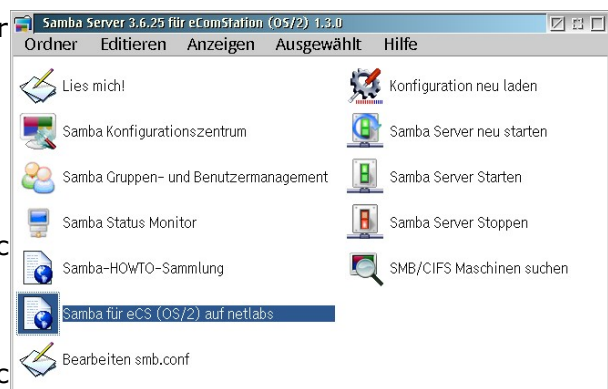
Samba Server 3.6.25 für eComStation (OS/2) 1.3.0

Ordner Editieren Anzeigen Ausgewählt Hilfe

Lies mich!

Konfiguration neu laden

Samba Konfigurationszentrum

Samba Server neu starten

Samba Gruppen- und Benutzermanagement

Samba Server Starten

Samba Status Monitor

Samba Server Stoppen

Samba-HOWTO-Sammlung

SMB/CIFS Maschinen suchen

Samba für eCS (OS/2) auf netlabs

Bearbeiten smb.conf